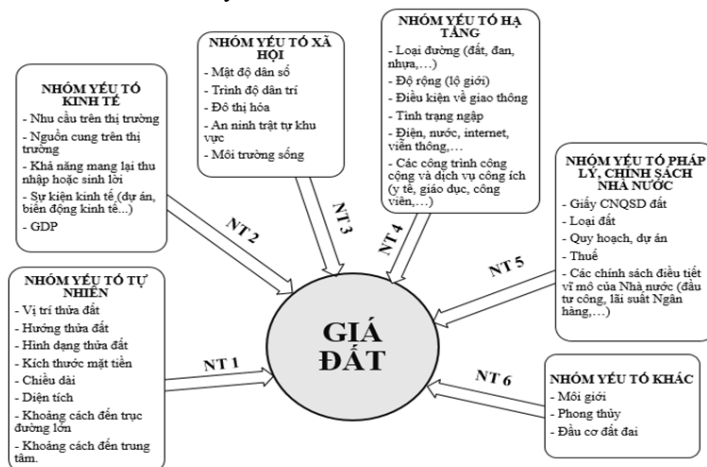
NHÓM YẾU TỐ KINH TẾ
- Nhu cầu trên thị trường
- Nguồn cung trên thị trường
- Khả năng mang lại thu nhập hoặc sinh lời
- Sự kiện kinh tế (dự án, biến động kinh tế...)
- GDP

NHÓM YẾU TỐ XÃ HỘI
- Mật độ dân số
- Trình độ dân trí
- Đô thị hóa
- An ninh trật tự khu vực
- Môi trường sống

NHÓM YẾU TỐ HẠ TẦNG
- Loại đường (đất, đan, nhựa,…)
- Độ rộng (lộ giới)
- Điều kiện về giao thông
- Tình trạng ngập
- Điện, nước, internet, viễn thông,…
- Các công trình công cộng và dịch vụ công ích (y tế, giáo dục, công viên,…)

NHÓM YẾU TỐ PHÁP LÝ, CHÍNH SÁCH NHÀ NƯỚC
- Giấy CNQSD đất
- Loại đất
- Quy hoạch, dự án
- Thuế
- Các chính sách điều tiết vĩ mô của Nhà nước (đầu tư công, lãi suất Ngân hàng,…)

NHÓM YẾU TỐ TỰ NHIÊN
- Vị trí thửa đất
- Hướng thửa đất
- Hình dạng thửa đất
- Kích thước mặt tiền
- Chiều dài
- Diện tích
- Khoảng cách đến trục đường lớn
- Khoảng cách đến trung tâm.

NHÓM YẾU TỐ KHÁC
- Môi giới
- Phong thủy
- Đầu cơ đất đai

NT 1
NT 2
NT 3
NT 4
NT 5
NT 6

GIÁ ĐẤT